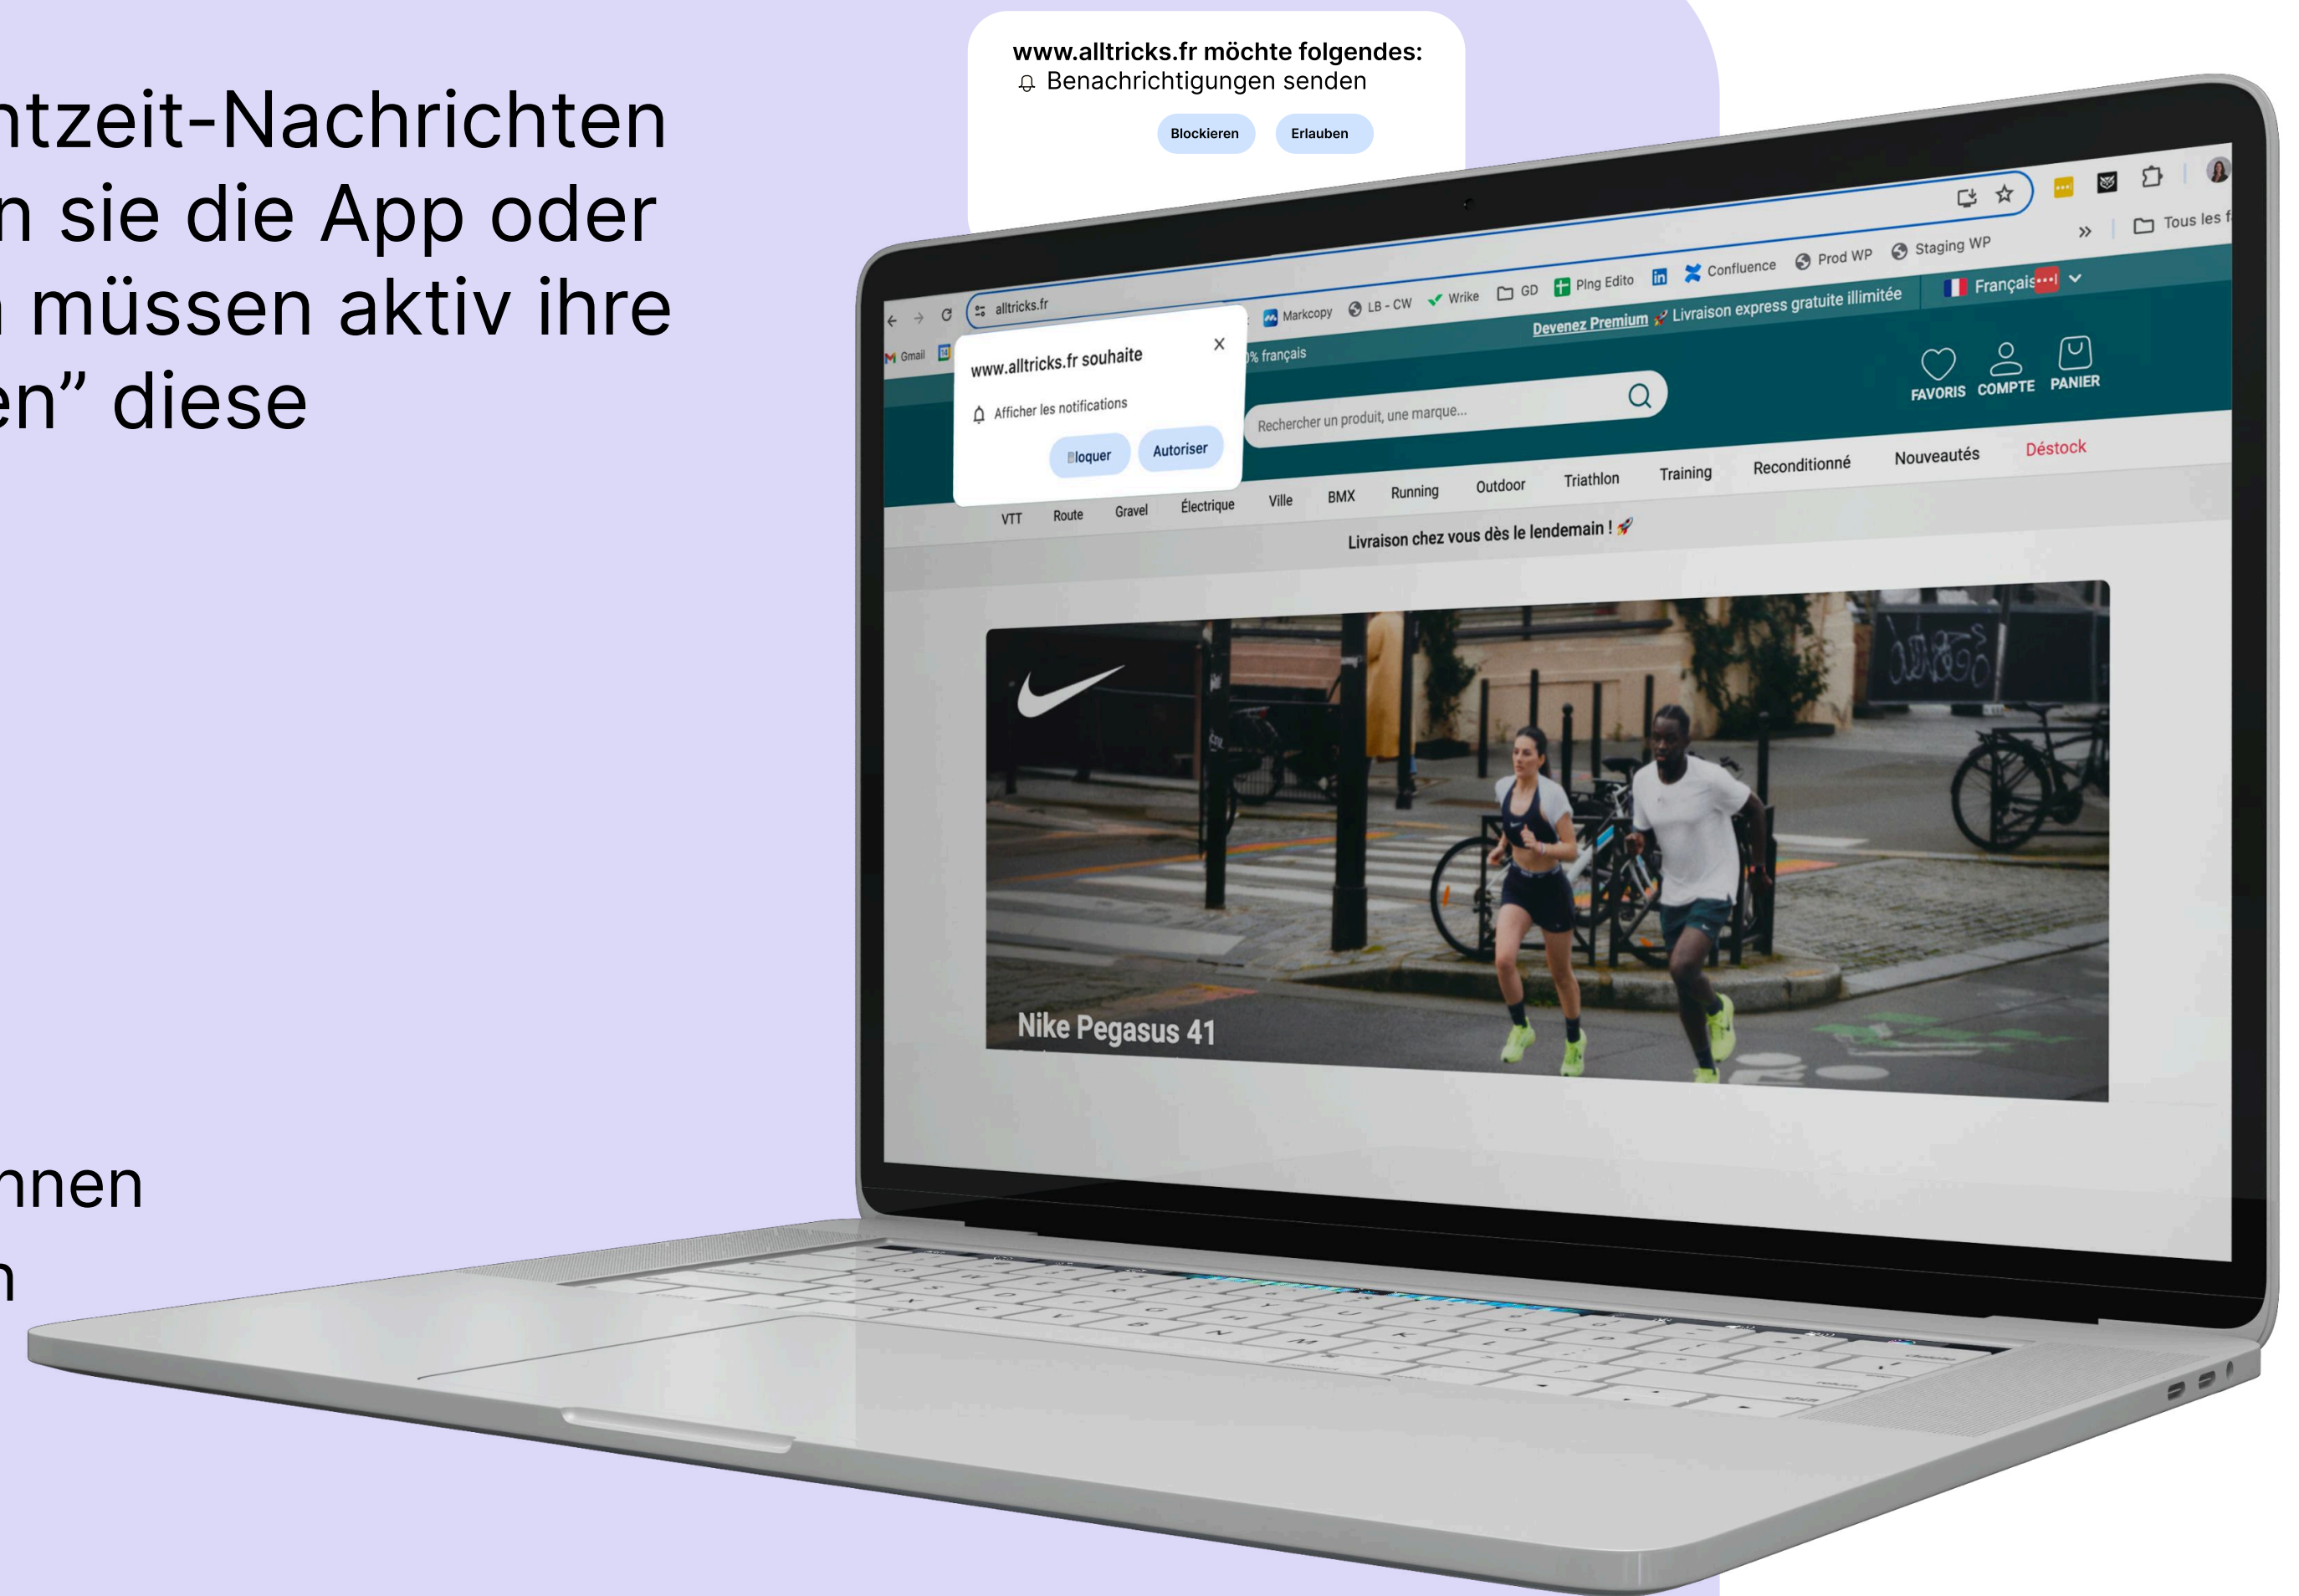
ntzeit-Nachrichten
n sie die App oder
müssen aktiv ihre
en" diese

nnen
n

www.alltricks.fr möchte folgendes:
Benachrichtigungen senden

Blockieren Erlauben

alltricks.fr

Gmail

Markcopy LB - CW Wrike GD Ping Edito Confluence Prod WP Staging WP » Tous les f

www.alltricks.fr souhaite

Afficher les notifications

Bloquer Autoriser

% français

Devenez Premium Livraison express gratuite illimitée

Français

FAVORIS COMPTE PANIER

Rechercher un produit, une marque...

VTT Route Gravel Électrique Ville BMX Running Outdoor Triathlon Training Reconditionné Nouveautés Déstock

Livraison chez vous dès le lendemain !

Nike Pegasus 41